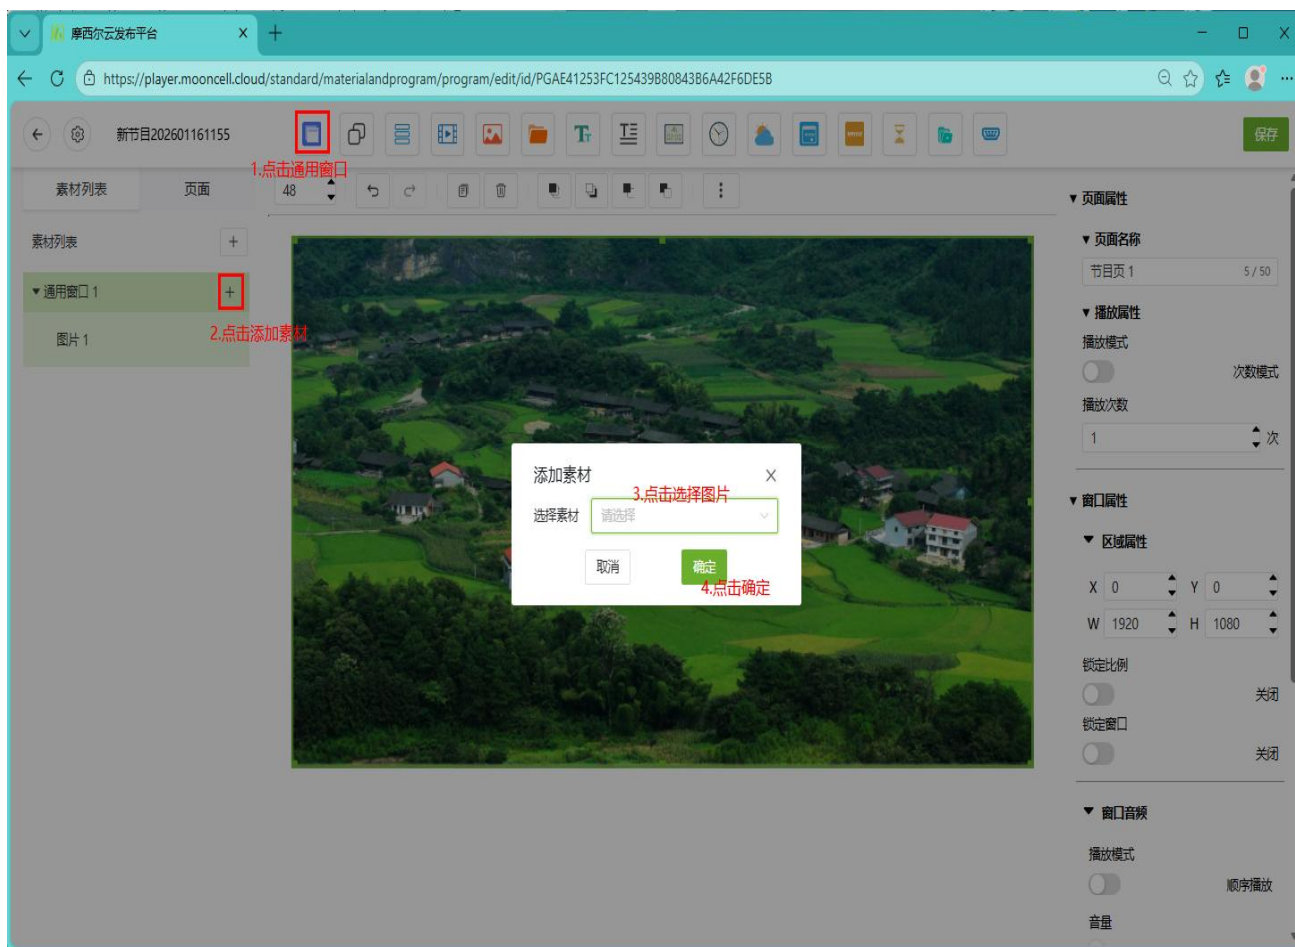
摩西尔云发布平台

https://player.mooncell.cloud/standard/materialandprogram/program/edit/id/PGAE41253FC125439B80843B6A42F6DE5B

新节目202601161155

1.点击通用窗口

保存

素材列表　页面

48

素材列表 +

▾ 通用窗口 1 +

2.点击添加素材

图片 1

▾ 页面属性

▾ 页面名称

节目页 1　5 / 50

▾ 播放属性

播放模式

次数模式

播放次数

1 次

▾ 窗口属性

▾ 区域属性

X 0　Y 0

W 1920　H 1080

锁定比例

关闭

锁定窗口

关闭

▾ 窗口音频

播放模式

顺序播放

音量

添加素材 ×

3.点击选择图片

选择素材 请选择

取消　确定

4.点击确定